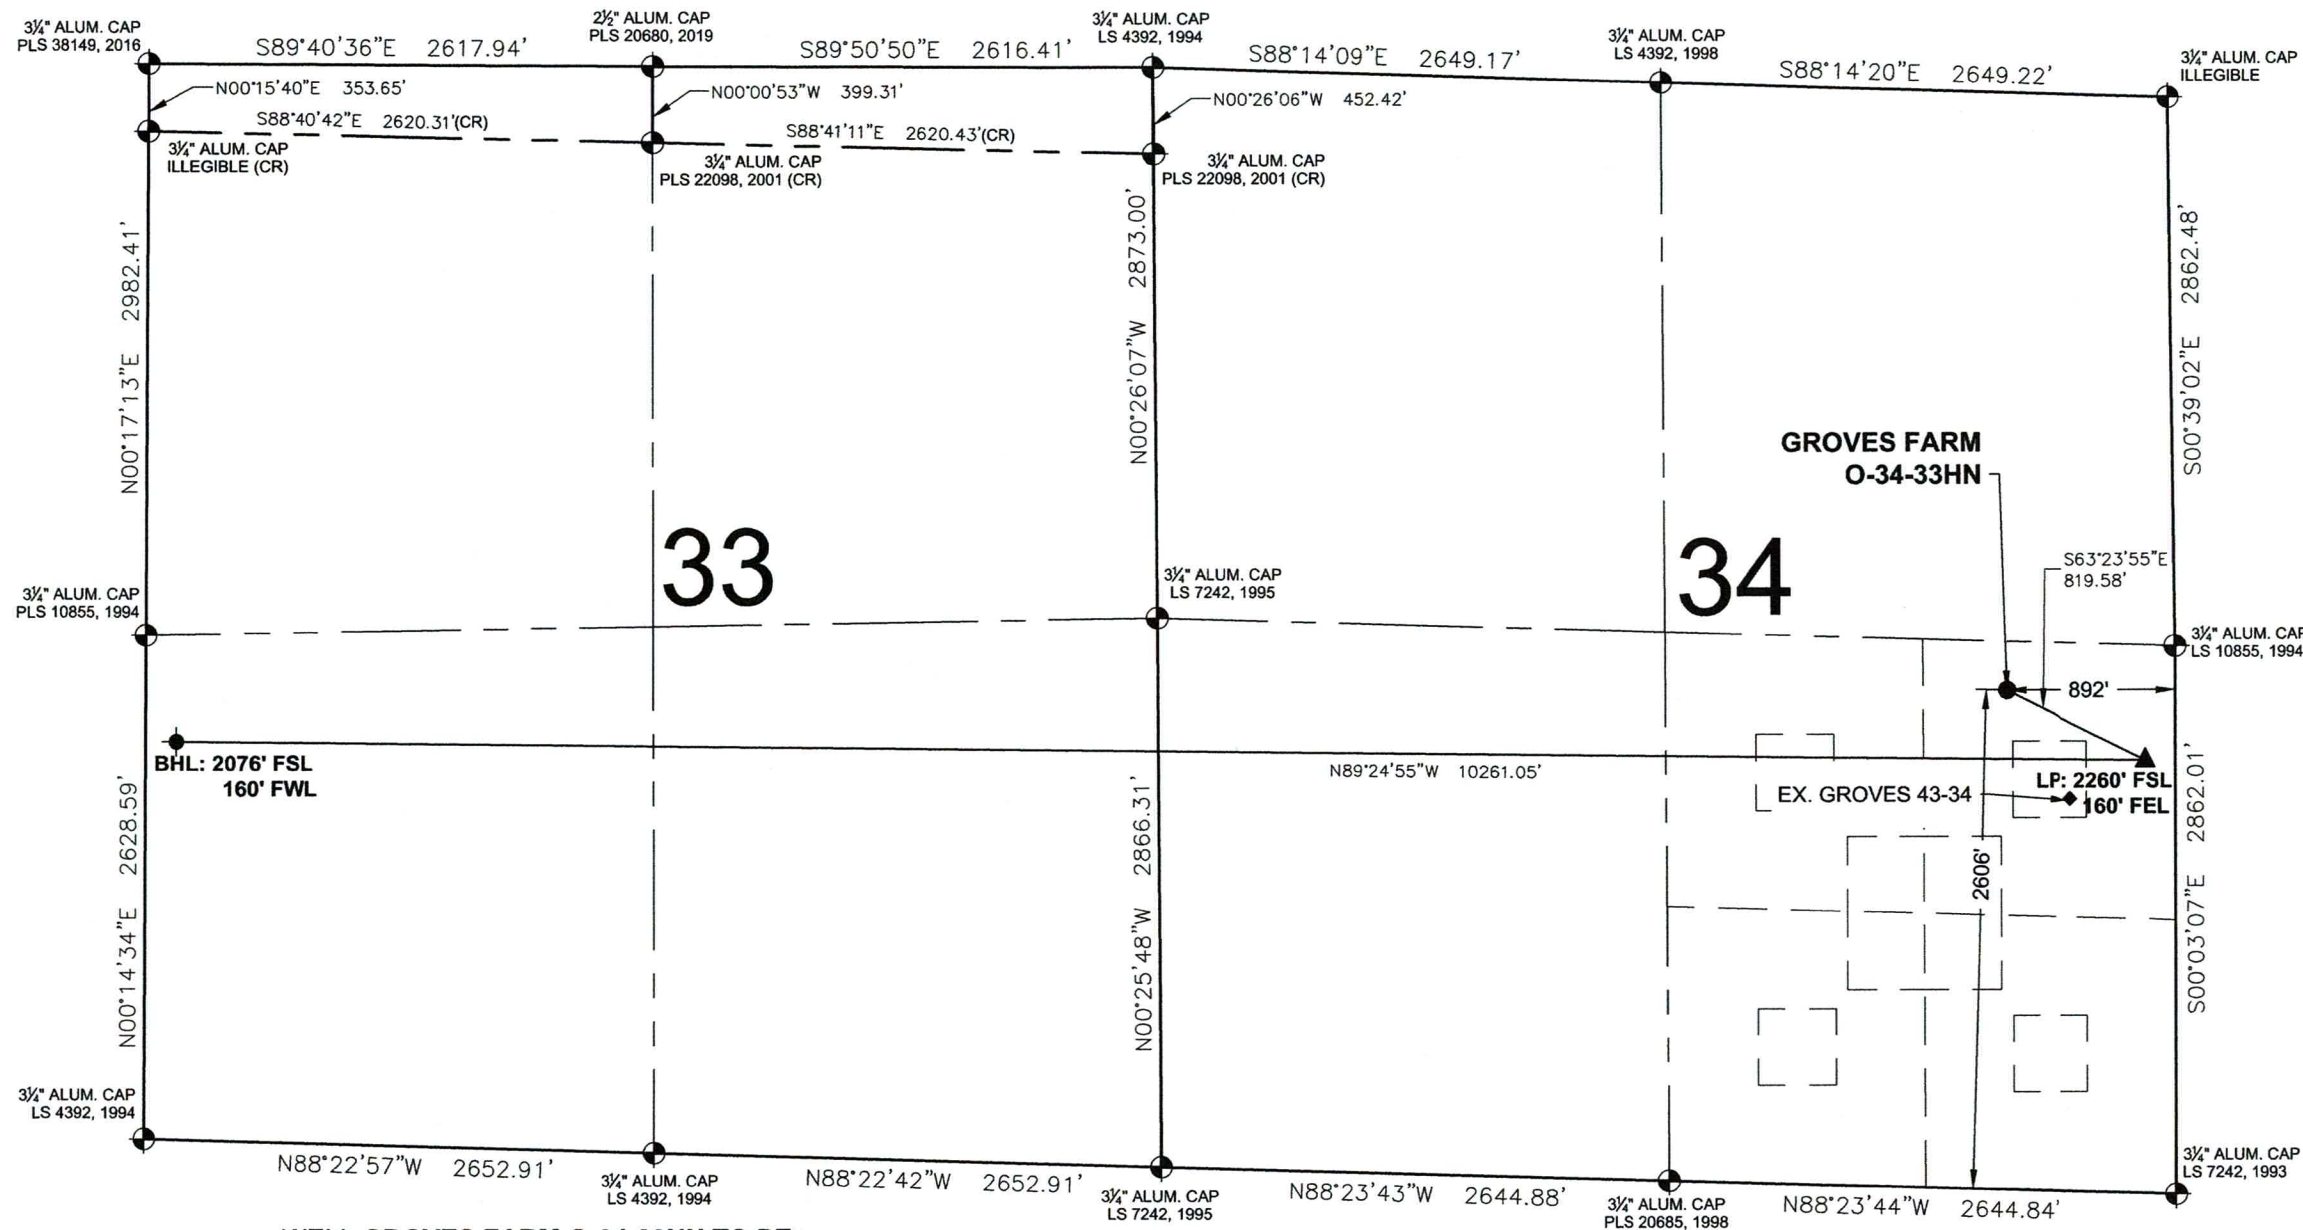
3¼" ALUM. CAP
PLS 38149, 2016

S89°40'36"E 2617.94'

2½" ALUM. CAP
PLS 20680, 2019

S89°50'50"E 2616.41'

3¼" ALUM. CAP
LS 4392, 1994

S88°14'09"E 2649.17'

3¼" ALUM. CAP
LS 4392, 1998

S88°14'20"E 2649.22'

3¼" ALUM. CAP
ILLEGIBLE

N00°15'40"E 353.65'

N00°00'53"W 399.31'

N00°26'06"W 452.42'

S88°40'42"E 2620.31'(CR)

S88°41'11"E 2620.43'(CR)

3¼" ALUM. CAP
ILLEGIBLE (CR)

3¼" ALUM. CAP
PLS 22098, 2001 (CR)

3¼" ALUM. CAP
PLS 22098, 2001 (CR)

N00°17'13"E 2982.41'

N00°26'07"W 2873.00'

S00°39'02"E 2862.48'

GROVES FARM
O-34-33HN

33

34

S63°23'55"E
819.58'

3¼" ALUM. CAP
PLS 10855, 1994

3¼" ALUM. CAP
LS 7242, 1995

3¼" ALUM. CAP
LS 10855, 1994

892'

BHL: 2076' FSL
160' FWL

N89°24'55"W 10261.05'

LP: 2260' FSL
160' FEL

EX. GROVES 43-34

N00°14'34"E 2628.59'

N00°25'48"W 2866.31'

2606'

S00°03'07"E 2862.01'

3¼" ALUM. CAP
LS 4392, 1994

N88°22'57"W 2652.91'

3¼" ALUM. CAP
LS 4392, 1994

N88°22'42"W 2652.91'

3¼" ALUM. CAP
LS 7242, 1995

N88°23'43"W 2644.88'

3¼" ALUM. CAP
PLS 20685, 1998

N88°23'44"W 2644.84'

3¼" ALUM. CAP
LS 7242, 1993

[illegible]